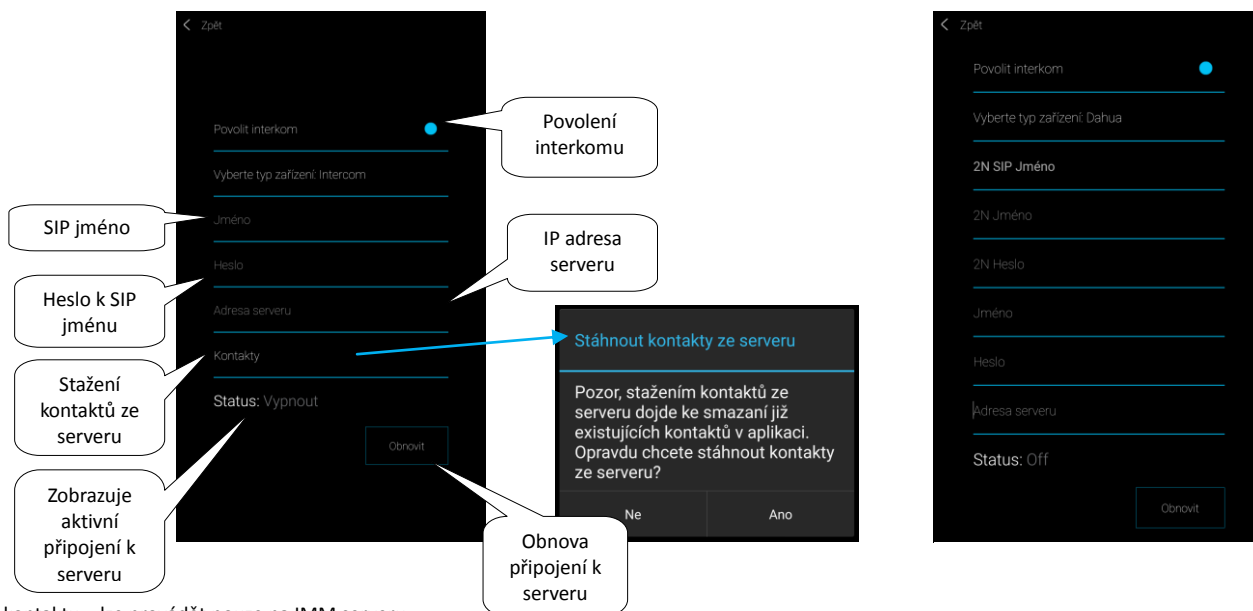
Zpět

Povolit interkom

Vyberte typ zařízení: Intercom

Jméno

Heslo

Adresa serveru

Kontakty

Status: Vypnout

Obnovit

Povolení interkomu

SIP jméno

IP adresa serveru

Heslo k SIP jménu

Stažení kontaktů ze serveru

Zobrazuje aktivní připojení k serveru

Obnova připojení k serveru

Stáhnout kontakty ze serveru

Pozor, stažením kontaktů ze serveru dojde ke smazaní již existujících kontaktů v aplikaci. Opravdu chcete stáhnout kontakty ze serveru?

Ne

Ano

Zpět

Povolit interkom

Vyberte typ zařízení: Dahua

2N SIP Jméno

2N Jméno

2N Heslo

Jméno

Heslo

Adresa serveru

Status: Off

Obnovit

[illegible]